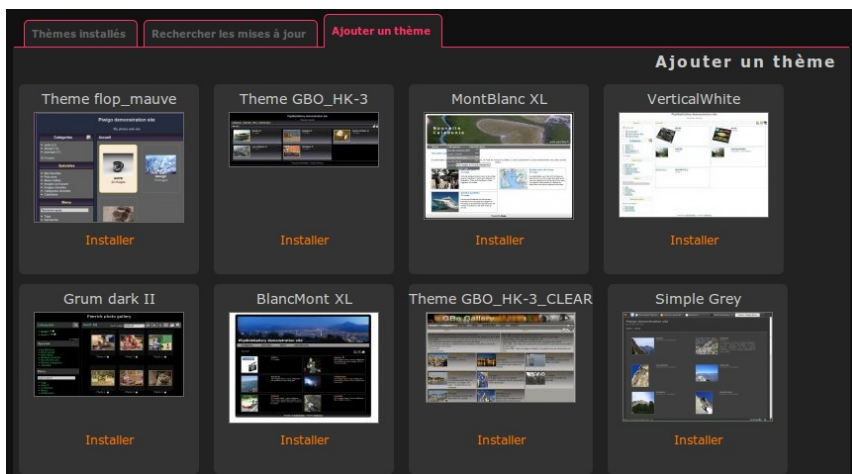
Thèmes installés | Rechercher les mises à jour | Ajouter un thème

Ajouter un thème

Theme flop_mauve
Installer

Theme GBO_HK-3
Installer

MontBlanc XL
Installer

VerticalWhite
Installer

Grum dark II
Installer

BlancMont XL
Installer

Theme GBO_HK-3_CLEAR
Installer

Simple Grey
Installer